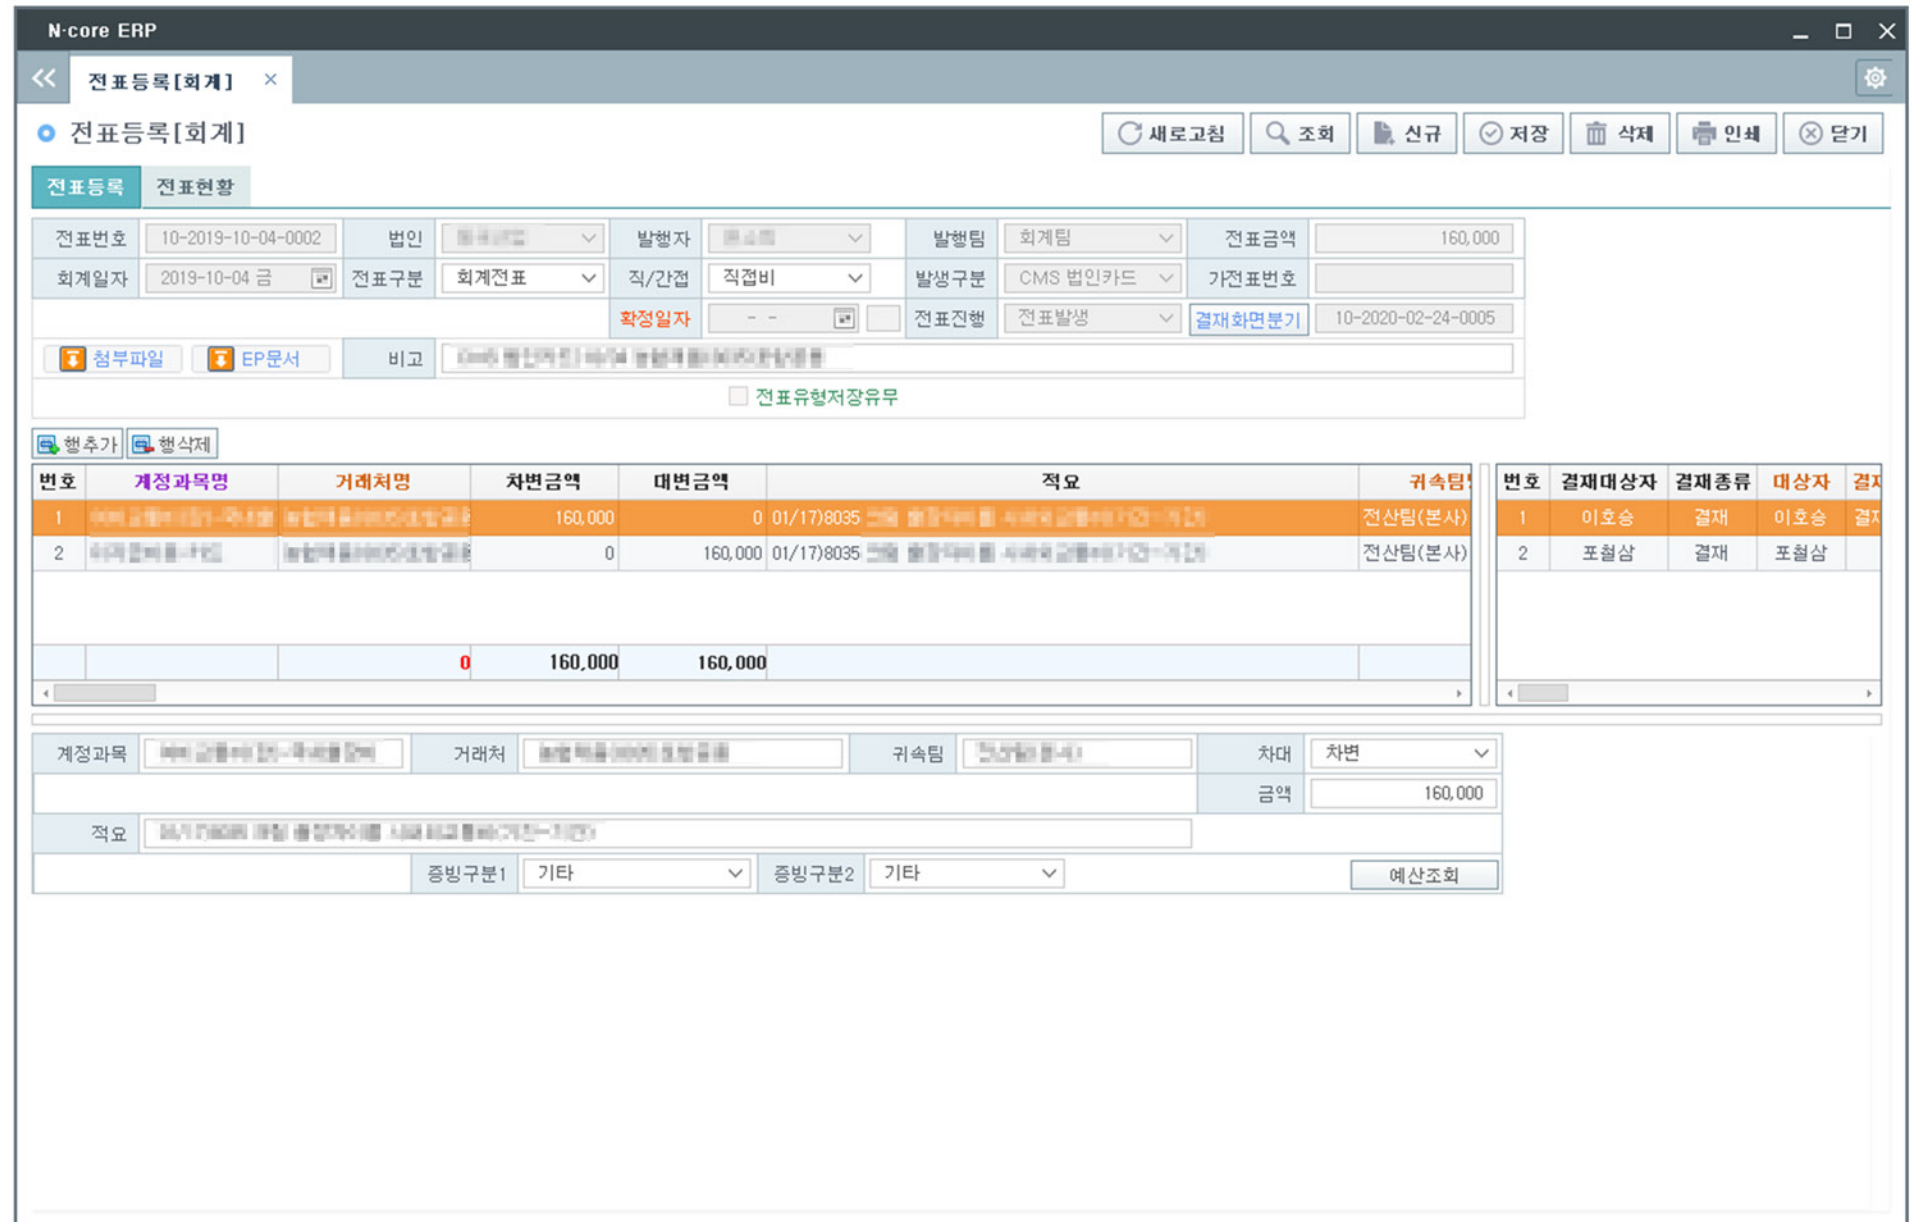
N-core ERP

전표등록[회계] ×

전표등록[회계]

새로고침 조회 신규 저장 삭제 인쇄 닫기

전표등록 전표현황

| 전표번호 | 10-2019-10-04-0002 | 법인 | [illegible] | 발행자 | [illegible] | 발행팀 | 회계팀 | 전표금액 | 160,000 |
|---|---|---|---|---|---|---|---|---|---|
| 회계일자 | 2019-10-04 금 | 전표구분 | 회계전표 | 직/간접 | 직접비 | 발생구분 | CMS 법인카드 | 가전표번호 | |
| | | | | 확정일자 | - - | 전표진행 | 전표발생 | 결재화면분기 | 10-2020-02-24-0005 |

첨부파일 EP문서 비고 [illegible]

전표유형저장유무

행추가 행삭제

| 번호 | 계정과목명 | 거래처명 | 차변금액 | 대변금액 | 적요 | 귀속팀 |
|---|---|---|---|---|---|---|
| 1 | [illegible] | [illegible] | 160,000 | 0 | 01/17)8035 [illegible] | 전산팀(본사) |
| 2 | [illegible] | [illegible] | 0 | 160,000 | 01/17)8035 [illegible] | 전산팀(본사) |
| | | 0 | 160,000 | 160,000 | | |

| 번호 | 결재대상자 | 결재종류 | 대상자 | 결재 |
|---|---|---|---|---|
| 1 | 이호승 | 결재 | 이호승 | 결재 |
| 2 | 표철삼 | 결재 | 표철삼 | |

계정과목 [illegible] 거래처 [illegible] 귀속팀 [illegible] 차대 차변
금액 160,000
적요 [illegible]
증빙구분1 기타 증빙구분2 기타 예산조회